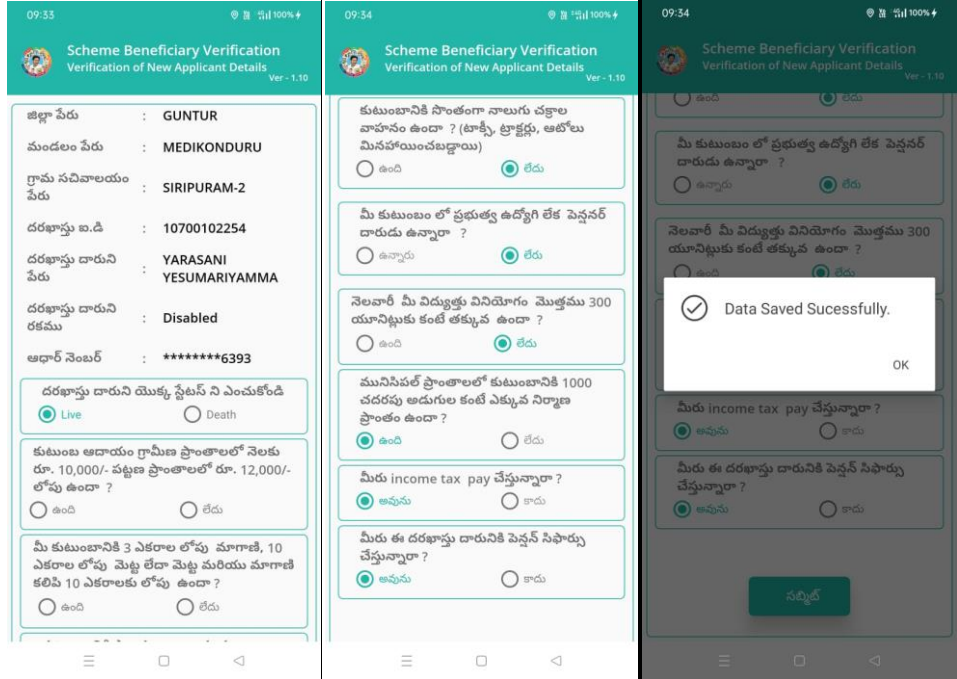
09:33 100%

Scheme Beneficiary Verification
Verification of New Applicant Details
Ver - 1.10

జిల్లా పేరు : GUNTUR
మండలం పేరు : MEDIKONDURU
గ్రామ సచివాలయం పేరు : SIRIPURAM-2
దరఖాస్తు ఐ.డి : 10700102254
దరఖాస్తు దారుని పేరు : YARASANI YESUMARIYAMMA
దరఖాస్తు దారుని రకము : Disabled
ఆధార్ నెంబర్ : ********6393

దరఖాస్తు దారుని యొక్క స్టేటస్ ని ఎంచుకోండి
Live Death

కుటుంబ ఆదాయం గ్రామీణ ప్రాంతాలలో నెలకు రూ. 10,000/- పట్టణ ప్రాంతాలలో రూ. 12,000/- లోపు ఉందా ?
ఉంది లేదు

మీ కుటుంబానికి 3 ఎకరాల లోపు మాగాణి, 10 ఎకరాల లోపు మెట్ట లేదా మెట్ట మరియు మాగాణి కలిపి 10 ఎకరాలకు లోపు ఉందా ?
ఉంది లేదు

09:34 100%

Scheme Beneficiary Verification
Verification of New Applicant Details
Ver - 1.10

కుటుంబానికి సొంతంగా నాలుగు చక్రాల వాహనం ఉందా ? (టాక్సీ, ట్రాక్టర్లు, ఆటోలు మినహాయించబడ్డాయి)
ఉంది లేదు

మీ కుటుంబం లో ప్రభుత్వ ఉద్యోగి లేక పెన్షనర్ దారుడు ఉన్నారా ?
ఉన్నారు లేదు

నెలవారీ మీ విద్యుత్తు వినియోగం మొత్తము 300 యూనిట్లుకు కంటే తక్కువ ఉందా ?
ఉంది లేదు

మునిసిపల్ ప్రాంతాలలో కుటుంబానికి 1000 చదరపు అడుగుల కంటే ఎక్కువ నిర్మాణ ప్రాంతం ఉందా ?
ఉంది లేదు

మీరు income tax pay చేస్తున్నారా ?
అవును కాదు

మీరు ఈ దరఖాస్తు దారునికి పెన్షన్ సిఫార్సు చేస్తున్నారా ?
అవును కాదు

09:34 100%

Scheme Beneficiary Verification
Verification of New Applicant Details
Ver - 1.10

ఉంది లేదు

మీ కుటుంబం లో ప్రభుత్వ ఉద్యోగి లేక పెన్షనర్ దారుడు ఉన్నారా ?
ఉన్నారు లేదు

నెలవారీ మీ విద్యుత్తు వినియోగం మొత్తము 300 యూనిట్లుకు కంటే తక్కువ ఉందా ?
ఉంది లేదు

Data Saved Sucessfully.
OK

మీరు income tax pay చేస్తున్నారా ?
అవును కాదు

మీరు ఈ దరఖాస్తు దారునికి పెన్షన్ సిఫార్సు చేస్తున్నారా ?
అవును కాదు

సబ్మిట్